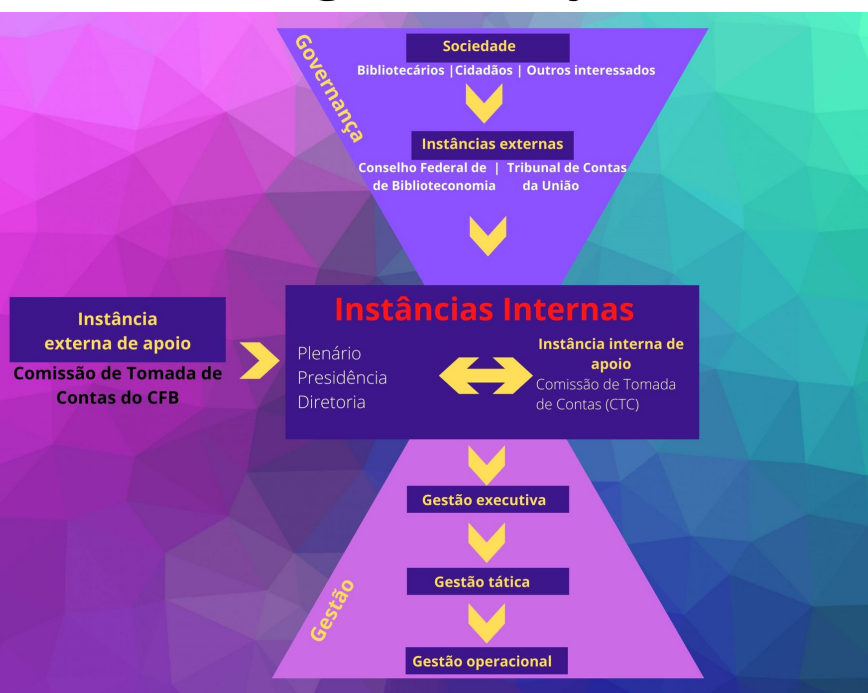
Governança

Sociedade

Bibliotecários | Cidadãos | Outros interessados

Instâncias externas

Conselho Federal de Biblioteconomia | Tribunal de Contas da União

Instância externa de apoio

Comissão de Tomada de Contas do CFB

Instâncias Internas

Plenário
Presidência
Diretoria

Instância interna de apoio

Comissão de Tomada de Contas (CTC)

Gestão executiva

Gestão tática

Gestão

Gestão operacional